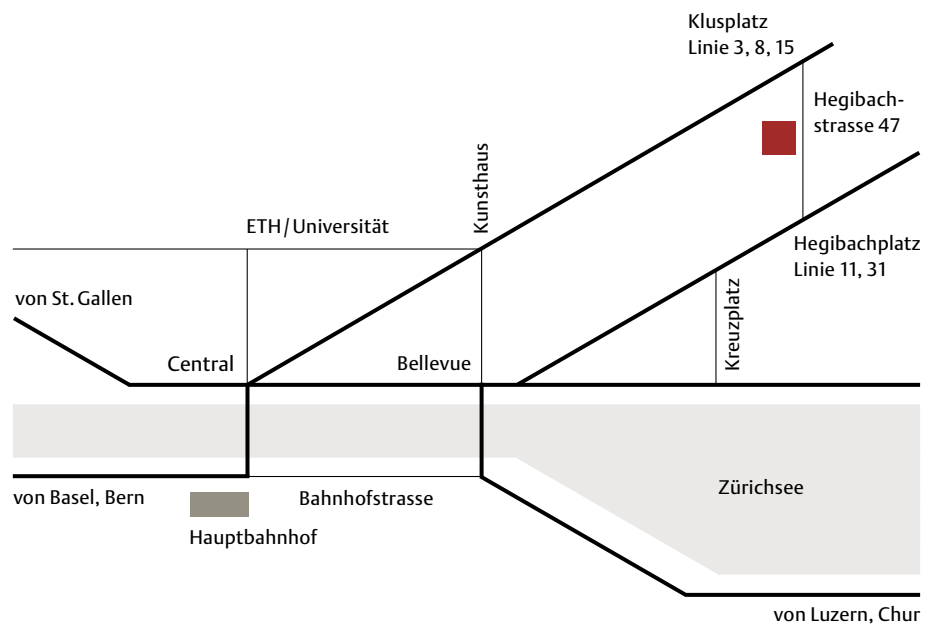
Klusplatz
Linie 3, 8, 15

Hegibachstrasse 47

Kunsthaus

ETH / Universität

Hegibachplatz
Linie 11, 31

von St. Gallen

Kreuzplatz

Central

Bellevue

Zürichsee

von Basel, Bern

Bahnhofstrasse

Hauptbahnhof

von Luzern, Chur